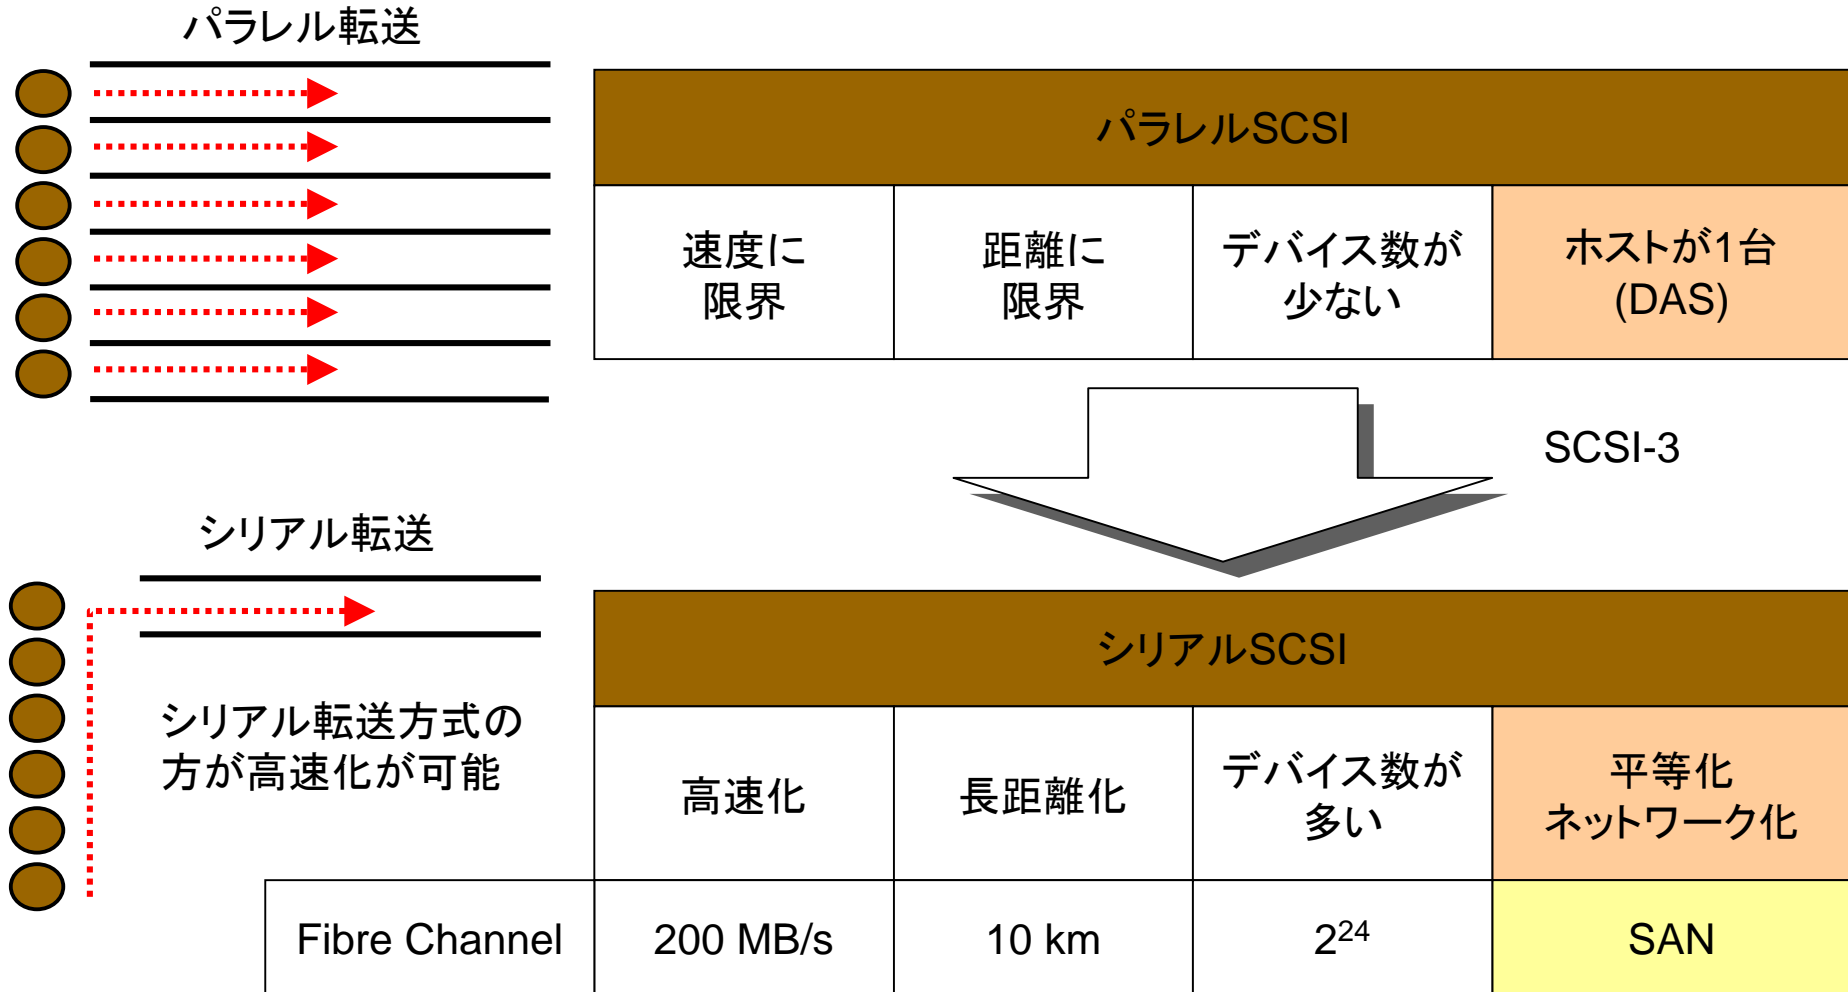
パラレル転送

パラレルSCSI

| 速度に限界 | 距離に限界 | デバイス数が少ない | ホストが1台 (DAS) |
|---|---|---|---|

SCSI-3

シリアル転送

シリアル転送方式の方が高速化が可能

シリアルSCSI

| | 高速化 | 長距離化 | デバイス数が多い | 平等化ネットワーク化 |
|---|---|---|---|---|
| Fibre Channel | 200 MB/s | 10 km | $2^{24}$ | SAN |